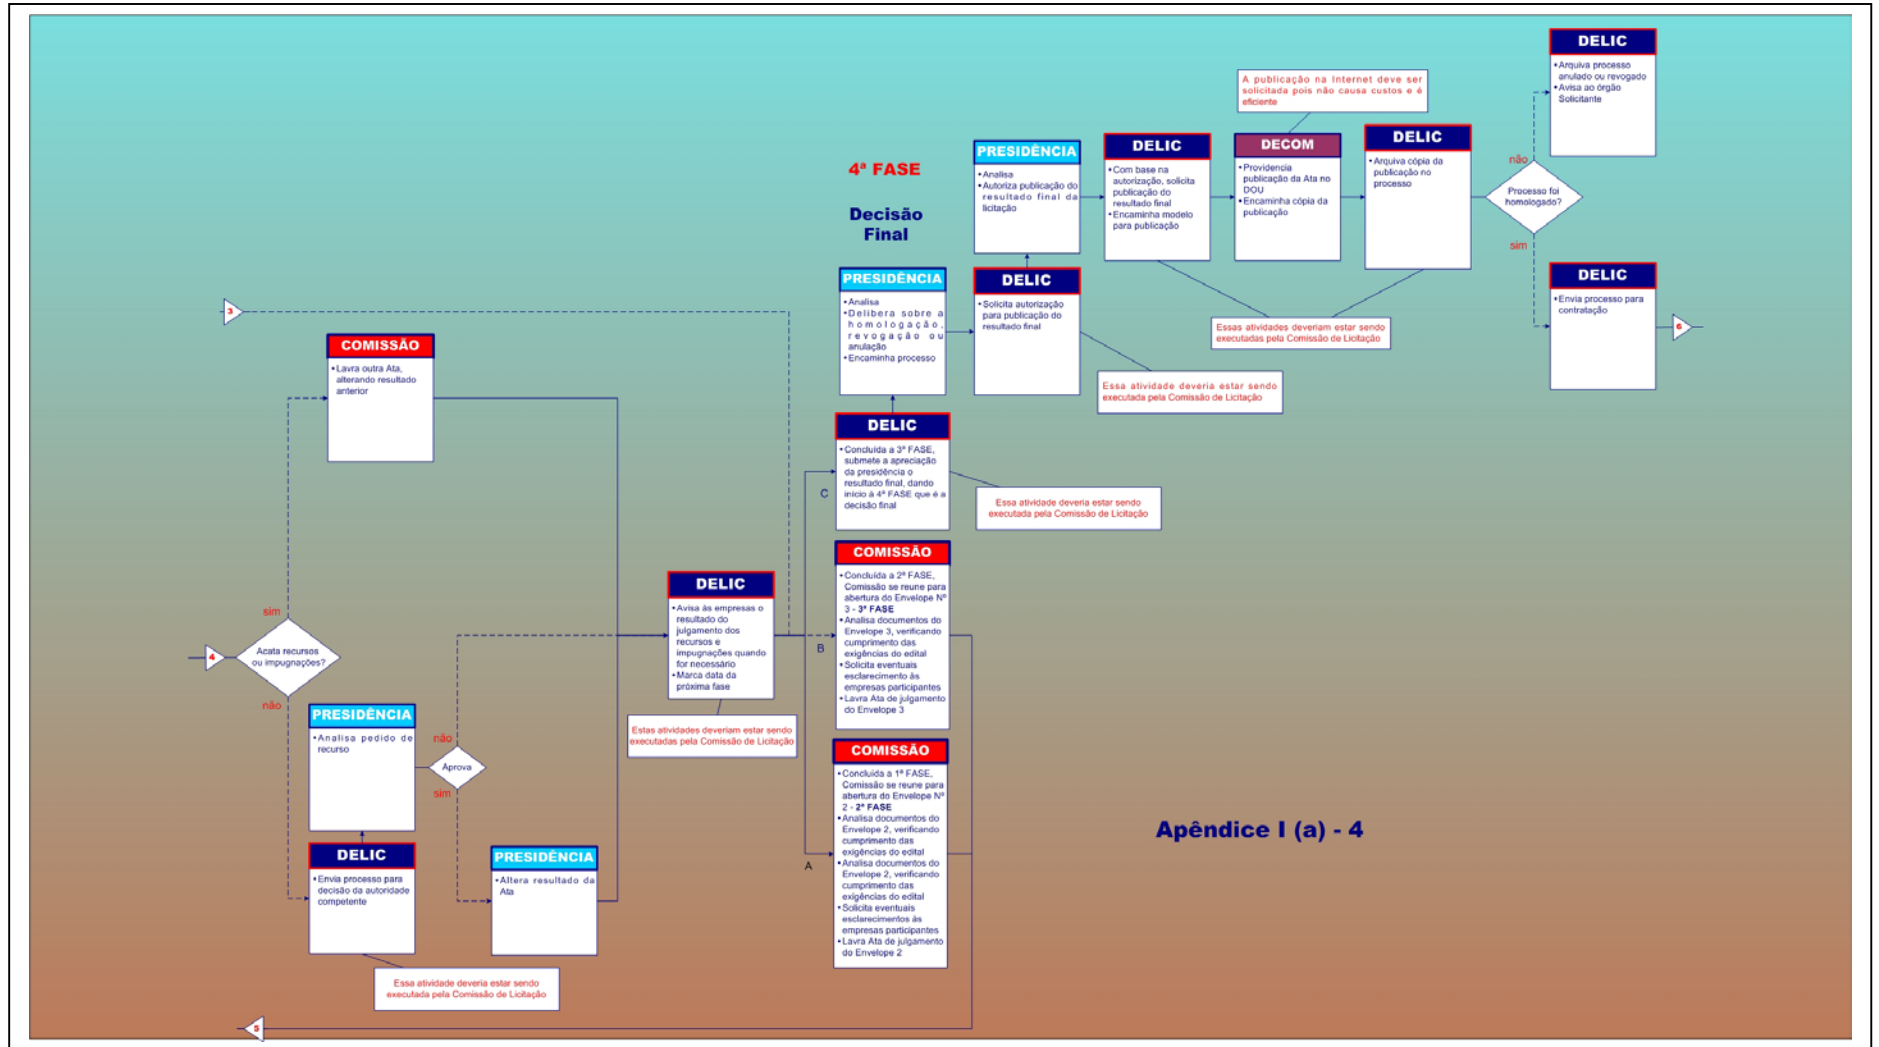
4ª FASE

Decisão Final

3

COMISSÃO
•Lavra outra Ata, alterando resultado anterior

sim

4

Acata recursos ou impugnações?

não

PRESIDÊNCIA
•Analisa pedido de recurso

não

Aprova

sim

DELIC
•Envia processo para decisão da autoridade competente

PRESIDÊNCIA
•Altera resultado da Ata

Essa atividade deveria estar sendo executada pela Comissão de Licitação

5

DELIC
•Avisa às empresas o resultado do julgamento dos recursos e impugnações quando for necessário
•Marca data da próxima fase

Estas atividades deveriam estar sendo executadas pela Comissão de Licitação

C

B

A

DELIC
•Concluída a 3ª FASE, submete a apreciação da presidência o resultado final, dando início à 4ª FASE que é a decisão final

Essa atividade deveria estar sendo executada pela Comissão de Licitação

COMISSÃO
•Concluída a 2ª FASE, Comissão se reune para abertura do Envelope Nº 3 - 3ª FASE
•Analisa documentos do Envelope 3, verificando cumprimento das exigências do edital
•Solicita eventuais esclarecimento às empresas participantes
•Lavra Ata de julgamento do Envelope 3

COMISSÃO
•Concluída a 1ª FASE, Comissão se reune para abertura do Envelope Nº 2 - 2ª FASE
•Analisa documentos do Envelope 2, verificando cumprimento das exigências do edital
•Analisa documentos do Envelope 2, verificando cumprimento das exigências do edital
•Solicita eventuais esclarecimentos às empresas participantes
•Lavra Ata de julgamento do Envelope 2

PRESIDÊNCIA
•Analisa
•Delibera sobre a homologação, revogação ou anulação
•Encaminha processo

DELIC
•Solicita autorização para publicação do resultado final

Essa atividade deveria estar sendo executada pela Comissão de Licitação

PRESIDÊNCIA
•Analisa
•Autoriza publicação do resultado final da licitação

DELIC
•Com base na autorização, solicita publicação do resultado final
•Encaminha modelo para publicação

A publicação na Internet deve ser solicitada pois não causa custos e é eficiente

DECOM
•Providencia publicação da Ata no DOU
•Encaminha cópia da publicação

DELIC
•Arquiva cópia da publicação no processo

Essas atividades deveriam estar sendo executadas pela Comissão de Licitação

não

Processo foi homologado?

sim

DELIC
•Arquiva processo anulado ou revogado
•Avisa ao órgão Solicitante

DELIC
•Envia processo para contratação

6

Apêndice I (a) - 4